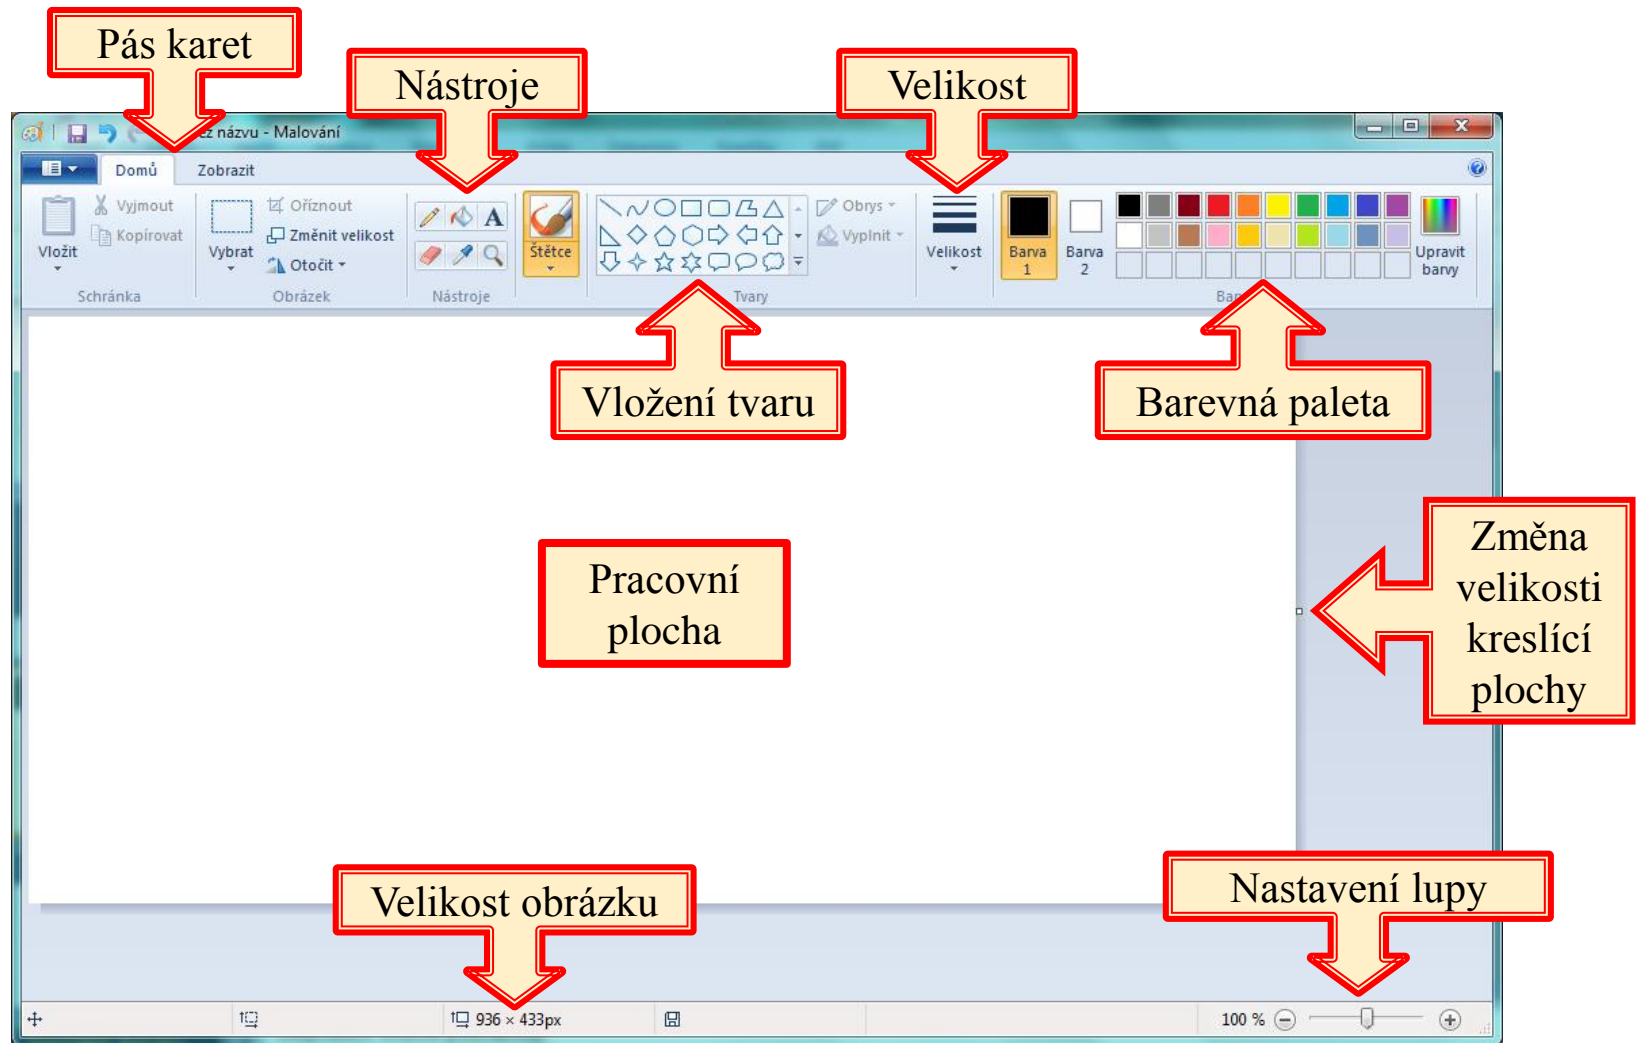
Pás karet

Nástroje

Velikost

ez názvu - Malování

Domů

Zobrazit

Vložit

Vyjmout

Kopírovat

Schránka

Vybrat

Oříznout

Změnit velikost

Otočit

Obrázek

Nástroje

Štětce

Obrys

Vyplnit

Tvary

Velikost

Barva 1

Barva 2

Upravit barvy

Ba

Vložení tvaru

Barevná paleta

Pracovní plocha

Změna velikosti kreslící plochy

Velikost obrázku

Nastavení lupy

936 × 433px

100 %